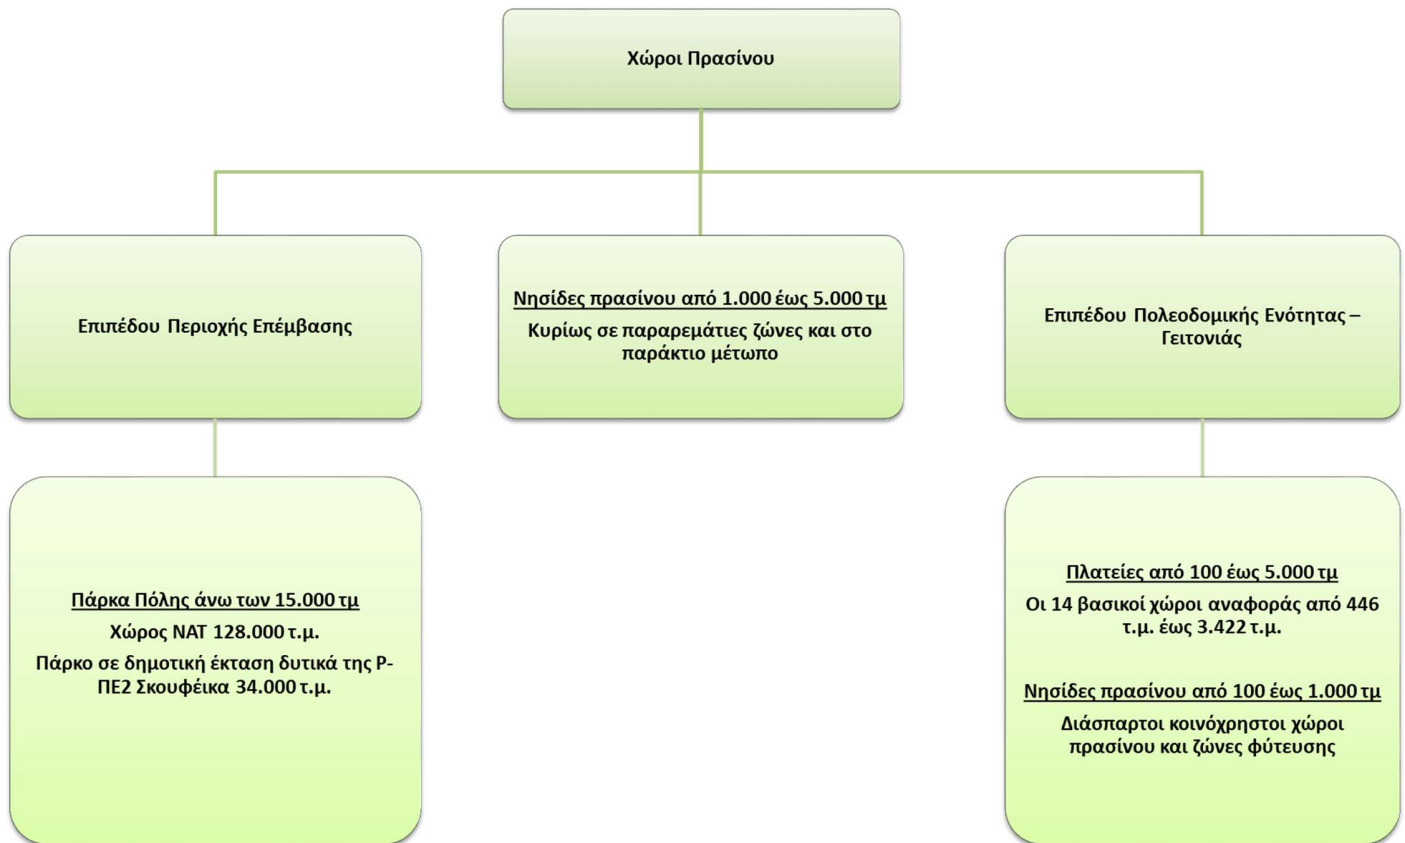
Χώροι Πρασίνου

Επιπέδου Περιοχής Επέμβασης

Νησίδες πρασίνου από 1.000 έως 5.000 τμ

Κυρίως σε παραρεμάτιες ζώνες και στο παράκτιο μέτωπο

Επιπέδου Πολεοδομικής Ενότητας – Γειτονιάς

Πάρκα Πόλης άνω των 15.000 τμ

Χώρος ΝΑΤ 128.000 τ.μ.

Πάρκο σε δημοτική έκταση δυτικά της Ρ-ΠΕ2 Σκουφέικα 34.000 τ.μ.

Πλατείες από 100 έως 5.000 τμ

Οι 14 βασικοί χώροι αναφοράς από 446 τ.μ. έως 3.422 τ.μ.

Νησίδες πρασίνου από 100 έως 1.000 τμ

Διάσπαρτοι κοινόχρηστοι χώροι πρασίνου και ζώνες φύτευσης